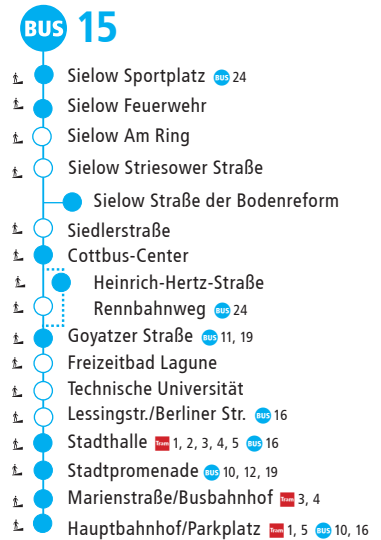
BUS 15

Sielow Sportplatz BUS 24
Sielow Feuerwehr
Sielow Am Ring
Sielow Striesower Straße
Sielow Straße der Bodenreform
Siedlerstraße
Cottbus-Center
Heinrich-Hertz-Straße
Rennbahnweg BUS 24
Goyatzer Straße BUS 11, 19
Freizeitbad Lagune
Technische Universität
Lessingstr./Berliner Str. BUS 16
Stadthalle Tram 1, 2, 3, 4, 5 BUS 16
Stadtpromenade BUS 10, 12, 19
Marienstraße/Busbahnhof Tram 3, 4
Hauptbahnhof/Parkplatz Tram 1, 5 BUS 10, 16